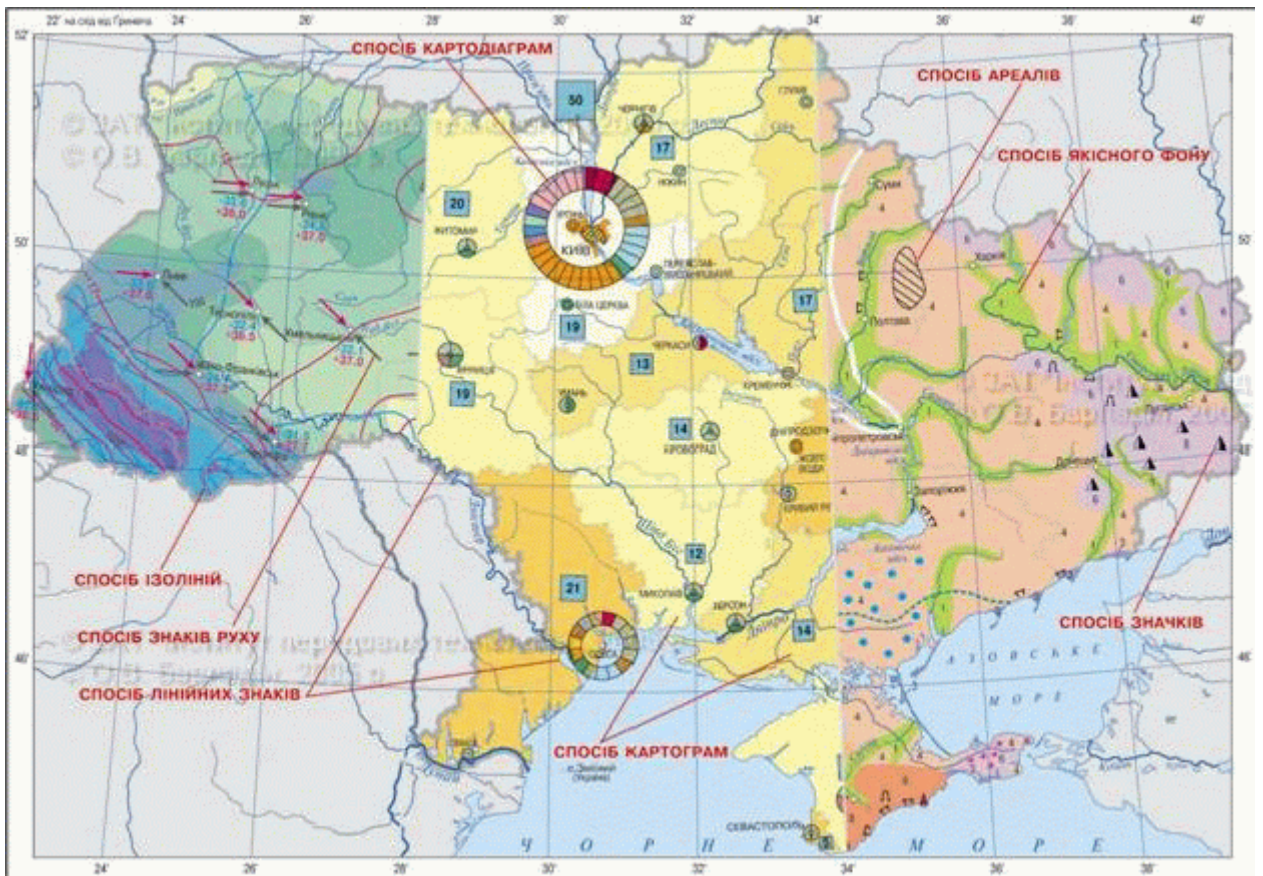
22° на схід від Гринвіча
24°
26°
28°
30°
32°
34°
36°
38°
40°
52°
50°
48°
46°

СПОСІБ КАРТОДІАГРАМ
СПОСІБ АРЕАЛІВ
СПОСІБ ЯКІСНОГО ФОНУ
СПОСІБ ІЗОЛІНІЙ
СПОСІБ ЗНАКІВ РУХУ
СПОСІБ ЛІНІЙНИХ ЗНАКІВ
СПОСІБ КАРТОГРАМ
СПОСІБ ЗНАЧКІВ

50
17
20
19
13
19
17
14
12
21
14

Чернігів
Глухів
Ніжин
Житомир
Київ
Переяслав-Хмельницький
Біла Церква
Черкаси
Вінниця
Умань
Кременчук
Кіровоград
Дніпродзержинськ
Жовті Води
Кривий Ріг
Миколаїв
Херсон
Одеса
Суми
Харків
Полтава
Дніпропетровськ
Донецьк
Запоріжжя
Севастополь
Луцьк
Рівне
Львів
Тернопіль
Хмельницький
Івано-Франківськ
Ужгород

-32,6
+36,0
-33,6
+37,5
-32,0
+37,0
-32,4
+36,0
-33,6
+38,0
-32,1
+37,0

о. Зміїний (Україна)
АЗОВСЬКЕ МОРЕ
ЧОРНЕ МОРЕ
Дніпро
Дунай
Десна